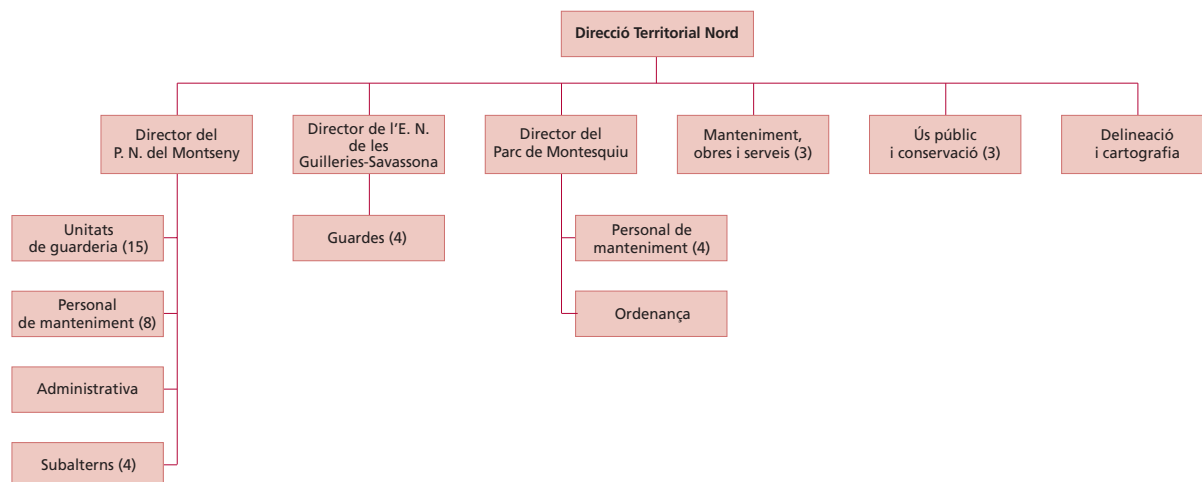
Direcció Territorial Nord

Director del P. N. del Montseny

Unitats de guarderia (15)

Personal de manteniment (8)

Administrativa

Subalterns (4)

Director de l'E. N. de les Guilleries-Savassona

Guardes (4)

Director del Parc de Montesquiu

Personal de manteniment (4)

Ordenança

Manteniment, obres i serveis (3)

Ús públic i conservació (3)

Delineació i cartografia